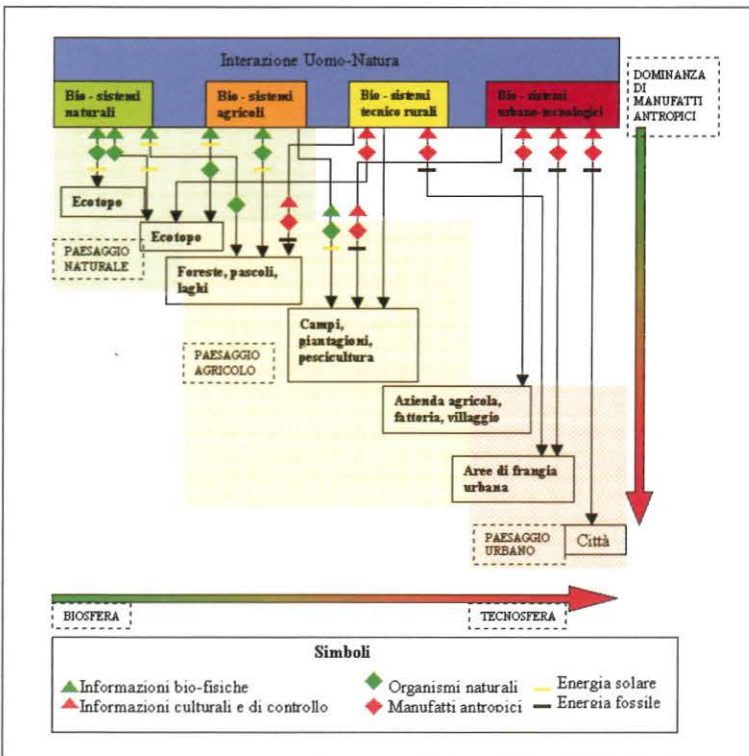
Interazione Uomo-Natura

Bio - sistemi naturali

Bio - sistemi agricoli

Bio - sistemi tecnico rurali

Bio - sistemi urbano-tecnologici

DOMINANZA DI MANUFATTI ANTROPICI

Ecotopo

Ecotopo

PAESAGGIO NATURALE

Foreste, pascoli, laghi

PAESAGGIO AGRICOLO

Campi, piantagioni, pescicultura

Azienda agricola, fattoria, villaggio

Aree di frangia urbana

PAESAGGIO URBANO

Città

BIOSFERA

TECNOSFERA

Simboli

Informazioni bio-fisiche

Informazioni culturali e di controllo

Organismi naturali

Manufatti antropici

Energia solare

Energia fossile